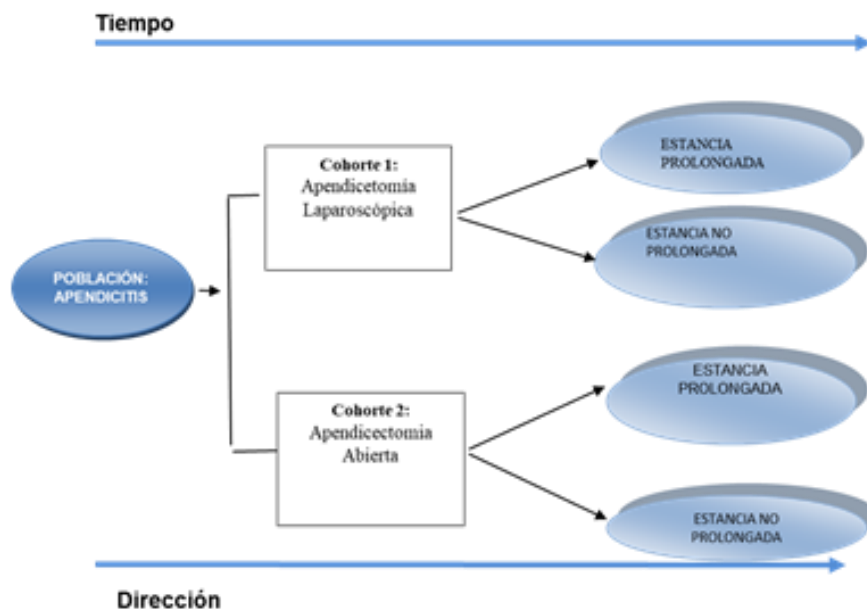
Tiempo

POBLACIÓN: APENDICITIS

Cohorte 1:
Apendicetomía Laparoscópica

ESTANCIA PROLONGADA

ESTANCIA NO PROLONGADA

Cohorte 2:
Apendicectomia Abierta

ESTANCIA PROLONGADA

ESTANCIA NO PROLONGADA

Dirección